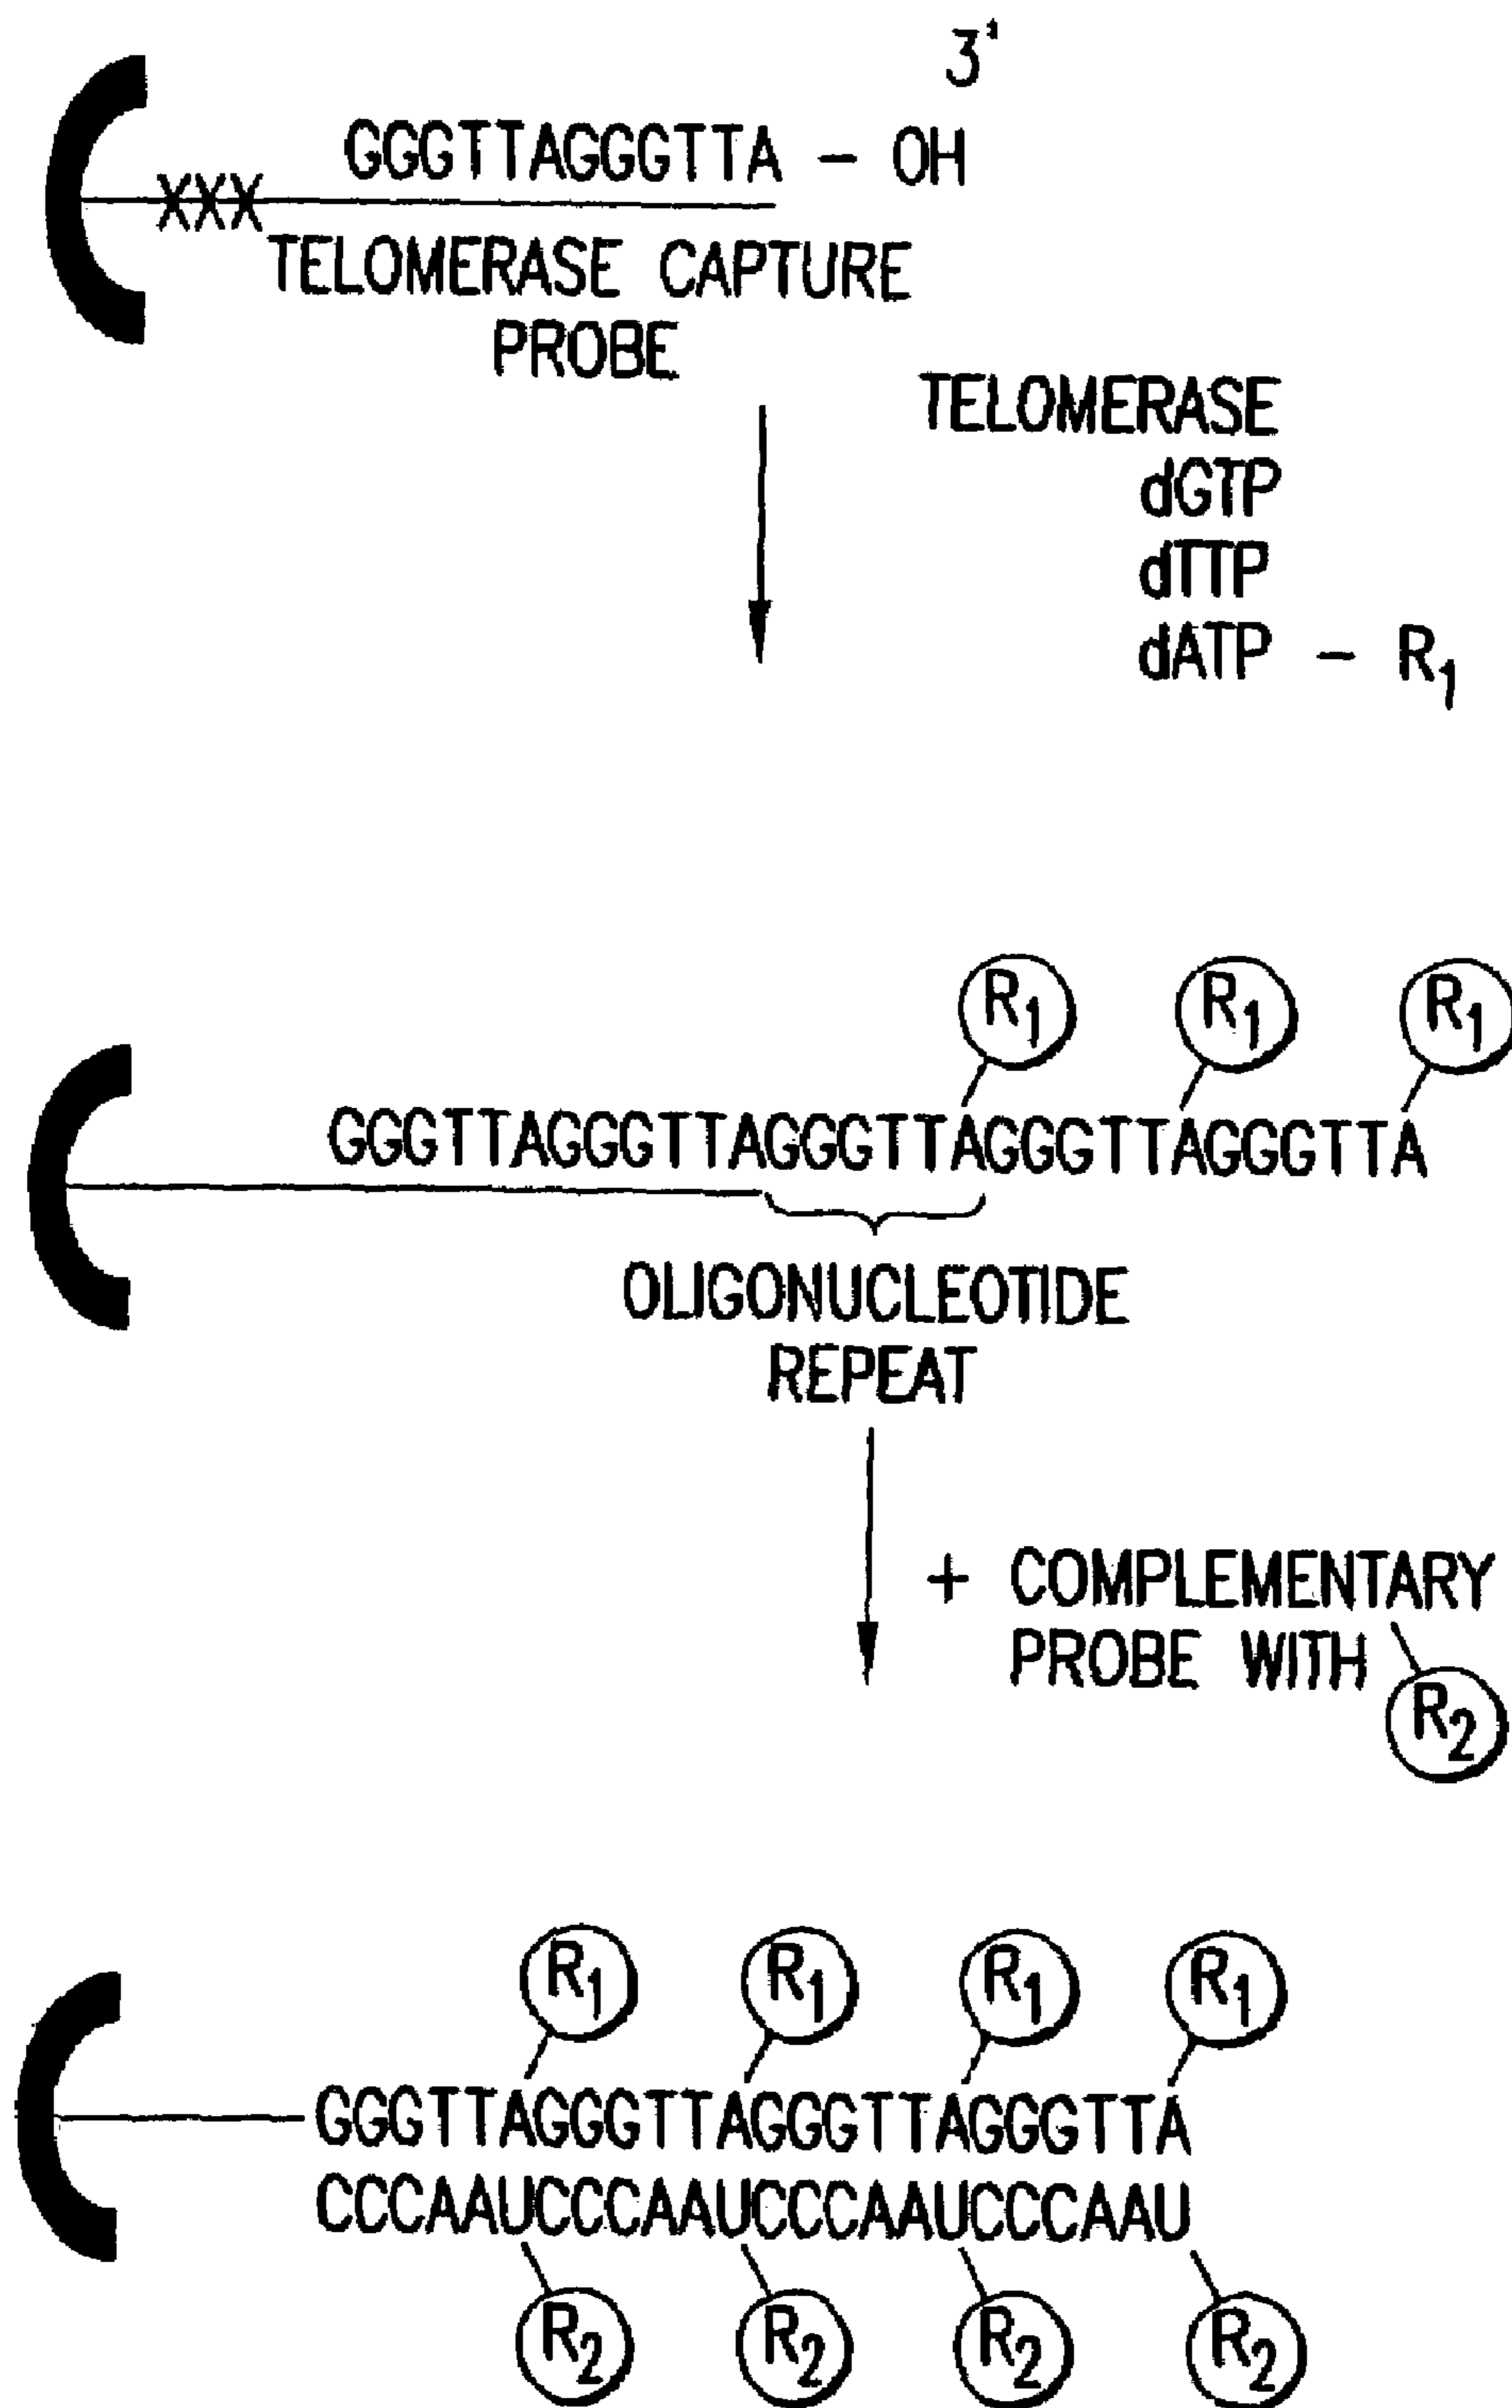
3'

XXX GGGTTAGGGTTA - OH

TELOMERASE CAPTURE PROBE

TELOMERASE
dGTP
dTTP
dATP - $R_1$

$R_1$ $R_1$ $R_1$

GGGTTAGGGTTAGGGTTAGGGTTAGGGTTA

OLIGONUCLEOTIDE REPEAT

+ COMPLEMENTARY PROBE WITH $R_2$

$R_1$ $R_1$ $R_1$ $R_1$

GGGTTAGGGTTAGGGTTAGGGTTA
CCCAAUCCCAAUCCCAAUCCCAAU

$R_2$ $R_2$ $R_2$ $R_2$